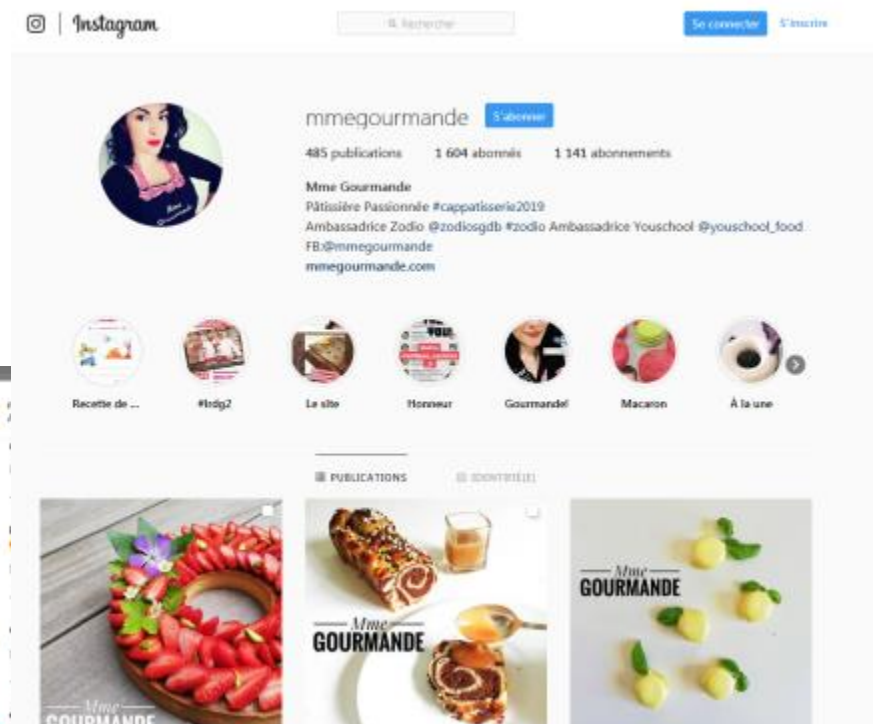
Instagram

Rechercher

Se connecter S'inscrire

mmegourmande S'abonner

485 publications 1 604 abonnés 1 141 abonnements

Mme Gourmande
Pâtissière Passionnée #cappatisserie2019
Ambassadrice Zodio @zodiosgdb #zodio Ambassadrice Youschool @youschool_food
FB:@mmegourmande
mmegourmande.com

Recette de ... #lrdg2 Le site Honneur Gourmande! Macaron À la une

PUBLICATIONS IDENTIFIÉ(E)

Mme GOURMANDE

Mme GOURMANDE

Mme GOURMANDE